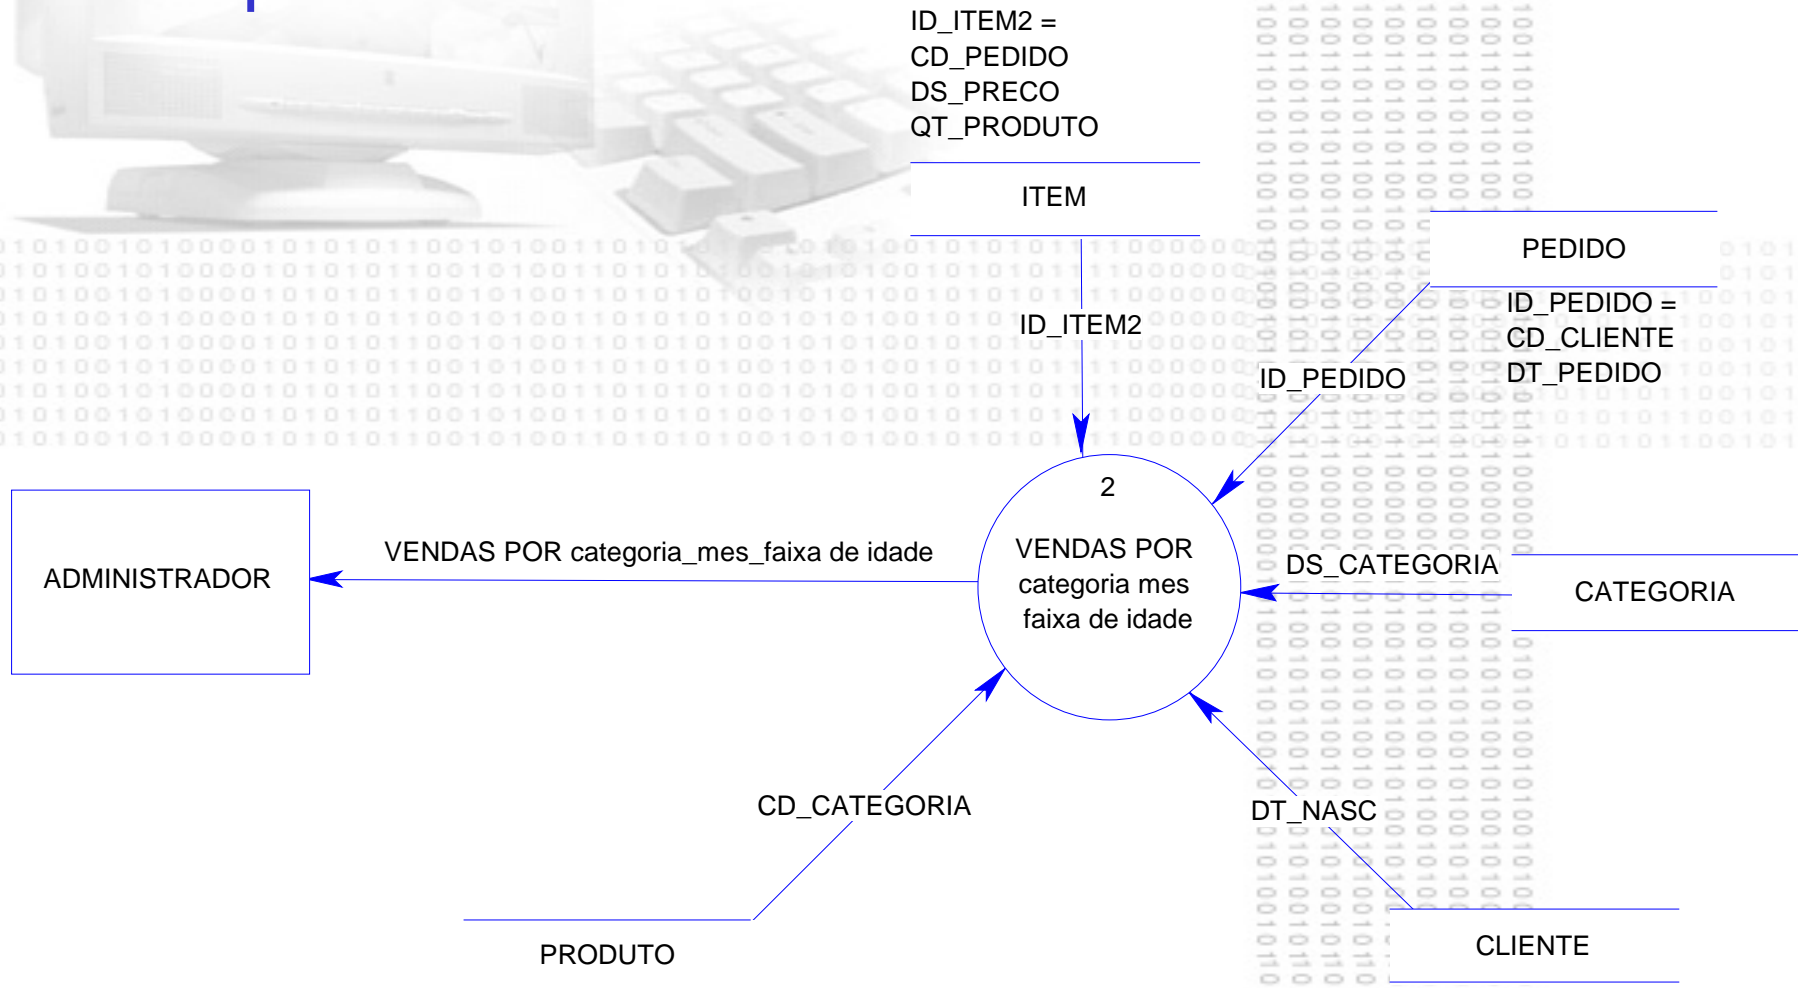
ID_ITEM2 =
CD_PEDIDO
DS_PRECO
QT_PRODUTO

ITEM

PEDIDO

ID_PEDIDO =
CD_CLIENTE
DT_PEDIDO

ID_ITEM2

ID_PEDIDO

2

VENDAS POR categoria mes faixa de idade

ADMINISTRADOR

VENDAS POR categoria_mes_faixa de idade

DS_CATEGORIA

CATEGORIA

CD_CATEGORIA

DT_NASC

PRODUTO

CLIENTE